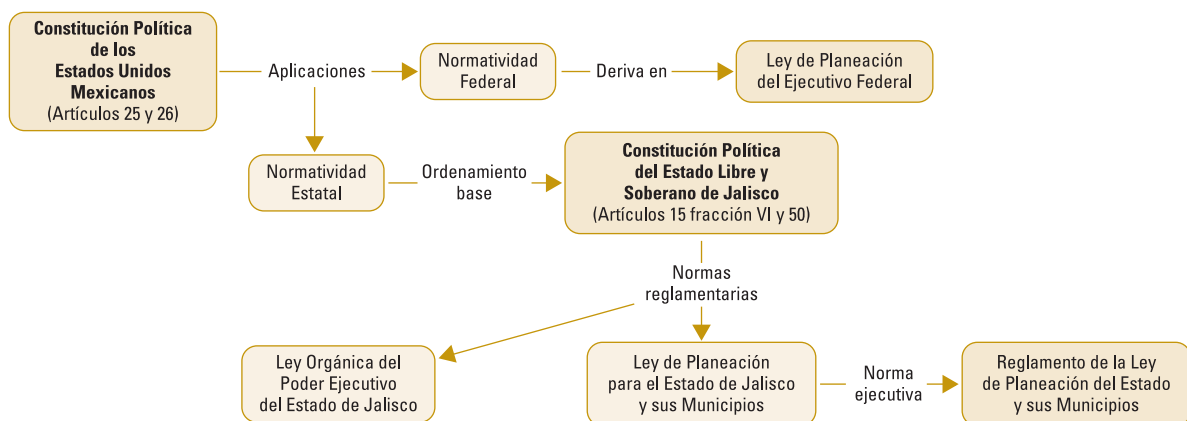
Constitución Política de los Estados Unidos Mexicanos
(Artículos 25 y 26)

Aplicaciones

Normatividad Federal

Deriva en

Ley de Planeación del Ejecutivo Federal

Normatividad Estatal

Ordenamiento base

Constitución Política del Estado Libre y Soberano de Jalisco
(Artículos 15 fracción VI y 50)

Normas reglamentarias

Ley Orgánica del Poder Ejecutivo del Estado de Jalisco

Ley de Planeación para el Estado de Jalisco y sus Municipios

Norma ejecutiva

Reglamento de la Ley de Planeación del Estado y sus Municipios